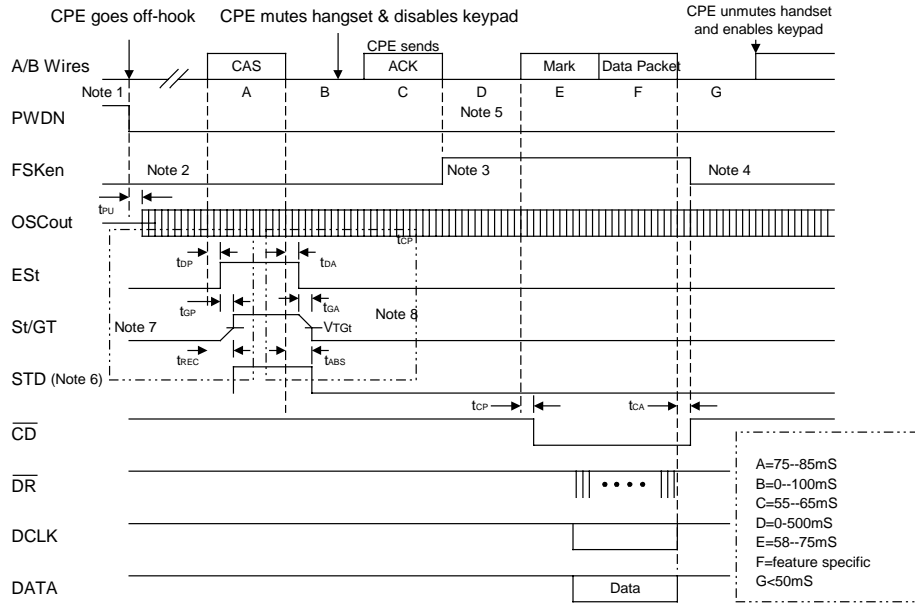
CPE goes off-hook

CPE mutes hangset & disables keypad

CPE unmutes handset and enables keypad

A/B Wires

CAS

CPE sends ACK

Mark

Data Packet

Note 1

A

B

C

D

E

F

G

PWDN

Note 5

FSKen

Note 2

Note 3

Note 4

$t_{PU}$

OSCout

$t_{CP}$

$t_{DP}$

$t_{DA}$

ESt

$t_{GP}$

$t_{GA}$

St/GT

Note 7

Note 8

$V_{TGt}$

$t_{REC}$

$t_{ABS}$

STD (Note 6)

$t_{CP}$

$t_{CA}$

$\overline{CD}$

$\overline{DR}$

DCLK

DATA

Data

A=75--85mS
B=0--100mS
C=55--65mS
D=0-500mS
E=58--75mS
F=feature specific
G<50mS